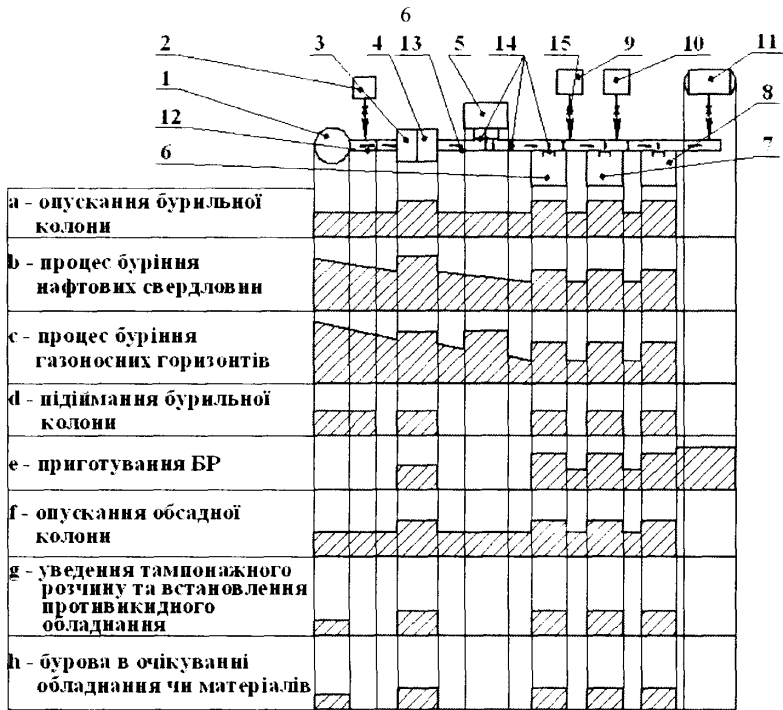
6

2 3 4 13 5 14 15 9 10 11

1

12

8

6

7

a - опускання бурильної колони

b - процес буріння нафтових свердловин

c - процес буріння газоносних горизонтів

d - підіймання бурильної колони

e - приготування БР

f - опускання обсадної колони

g - уведення тампонажного розчину та встановлення противикидного обладнання

h - бурова в очікуванні обладнання чи матеріалів